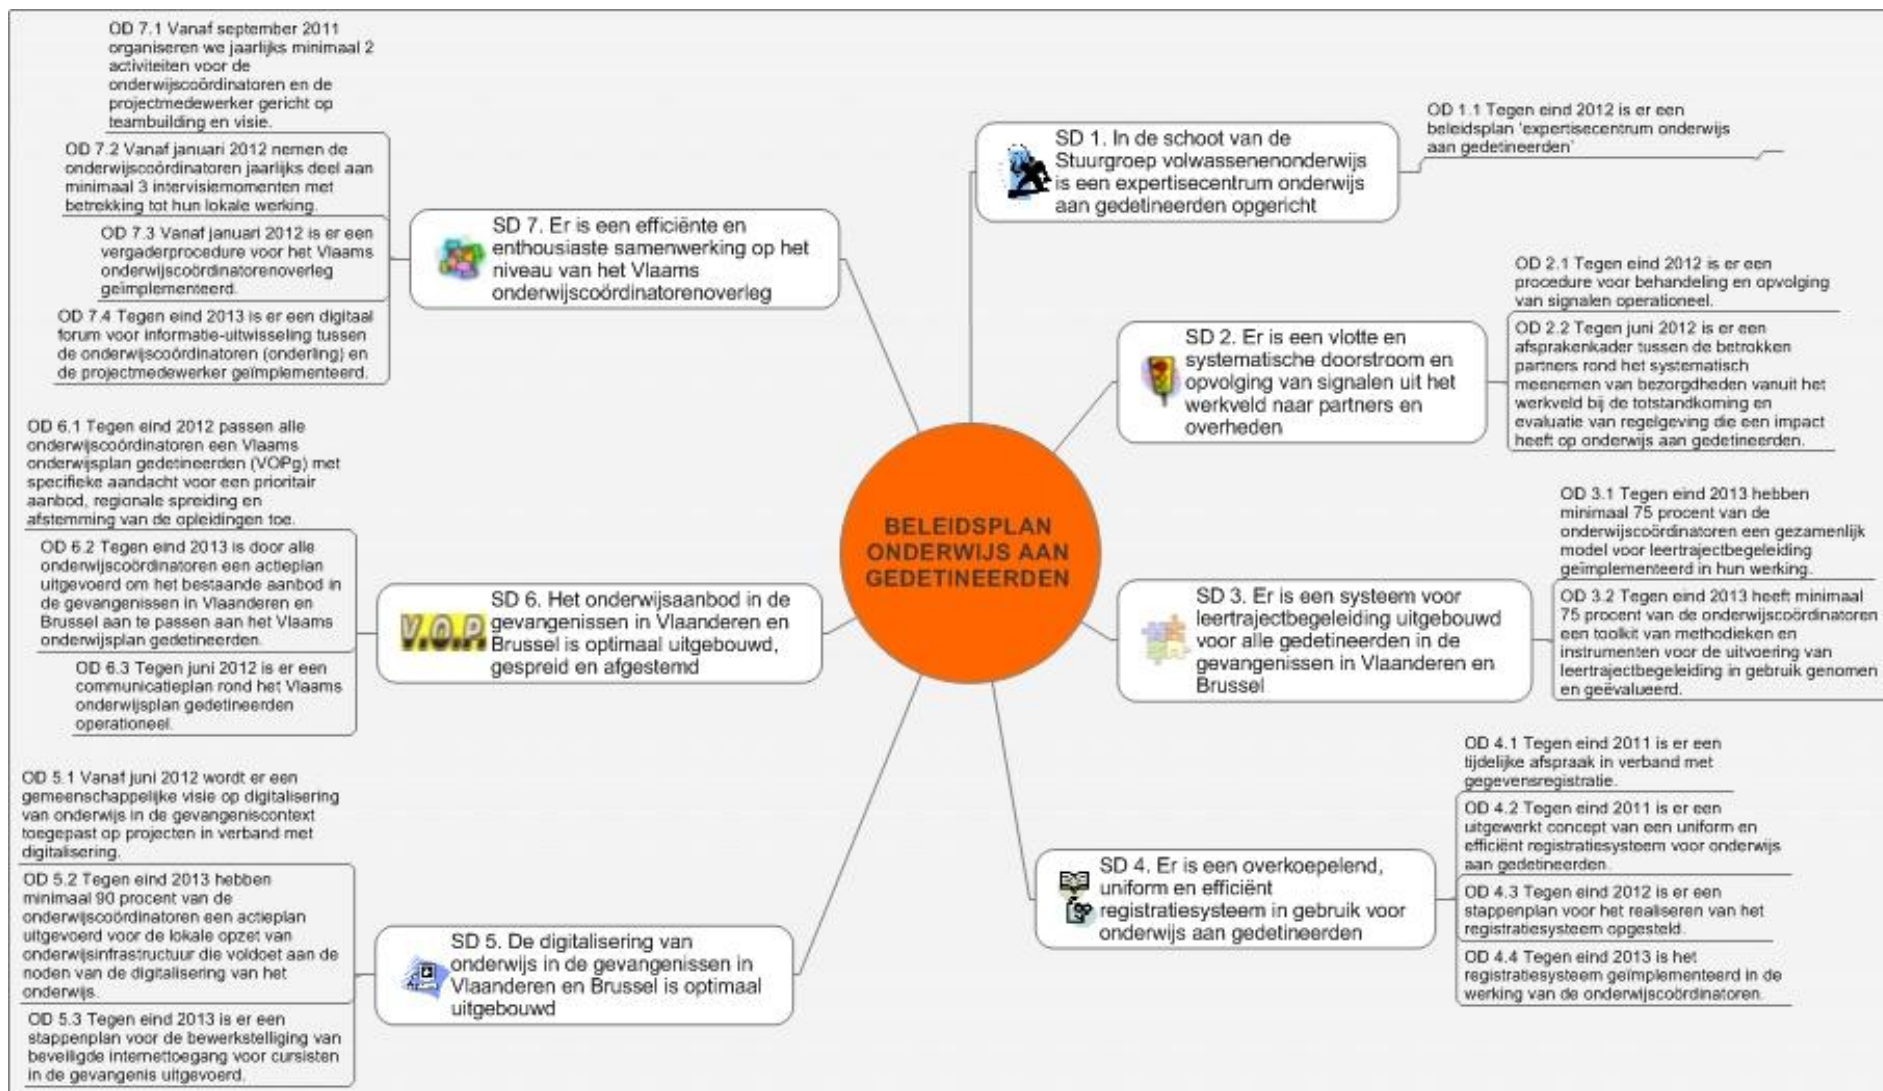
BELEIDSPLAN ONDERWIJS AAN GEDETINEERDEN

SD 1. In de schoot van de Stuurgroep volwassenenonderwijs is een expertisecentrum onderwijs aan gedetineerden opgericht

OD 1.1 Tegen eind 2012 is er een beleidsplan 'expertisecentrum onderwijs aan gedetineerden'

SD 2. Er is een vlotte en systematische doorstroom en opvolging van signalen uit het werkveld naar partners en overheden

OD 2.1 Tegen eind 2012 is er een procedure voor behandeling en opvolging van signalen operationeel.

OD 2.2 Tegen juni 2012 is er een afsprakenkader tussen de betrokken partners rond het systematisch meenemen van bezorgdheden vanuit het werkveld bij de totstandkoming en evaluatie van regelgeving die een impact heeft op onderwijs aan gedetineerden.

SD 3. Er is een systeem voor leertrajectbegeleiding uitgebouwd voor alle gedetineerden in de gevangenissen in Vlaanderen en Brussel

OD 3.1 Tegen eind 2013 hebben minimaal 75 procent van de onderwijscoördinatoren een gezamenlijk model voor leertrajectbegeleiding geïmplementeerd in hun werking.

OD 3.2 Tegen eind 2013 heeft minimaal 75 procent van de onderwijscoördinatoren een toolkit van methodieken en instrumenten voor de uitvoering van leertrajectbegeleiding in gebruik genomen en geëvalueerd.

SD 4. Er is een overkoepelend, uniform en efficiënt registratiesysteem in gebruik voor onderwijs aan gedetineerden

OD 4.1 Tegen eind 2011 is er een tijdelijke afspraak in verband met gegevensregistratie.

OD 4.2 Tegen eind 2011 is er een uitgewerkt concept van een uniform en efficiënt registratiesysteem voor onderwijs aan gedetineerden.

OD 4.3 Tegen eind 2012 is er een stappenplan voor het realiseren van het registratiesysteem opgesteld.

OD 4.4 Tegen eind 2013 is het registratiesysteem geïmplementeerd in de werking van de onderwijscoördinatoren.

SD 5. De digitalisering van onderwijs in de gevangenissen in Vlaanderen en Brussel is optimaal uitgebouwd

OD 5.1 Vanaf juni 2012 wordt er een gemeenschappelijke visie op digitalisering van onderwijs in de gevangeniscontext toegepast op projecten in verband met digitalisering.

OD 5.2 Tegen eind 2013 hebben minimaal 90 procent van de onderwijscoördinatoren een actieplan uitgevoerd voor de lokale opzet van onderwijsinfrastructuur die voldoet aan de noden van de digitalisering van het onderwijs.

OD 5.3 Tegen eind 2013 is er een stappenplan voor de bewerkstelliging van beveiligde internettoegang voor cursisten in de gevangenis uitgevoerd.

V.O.P.

SD 6. Het onderwijsaanbod in de gevangenissen in Vlaanderen en Brussel is optimaal uitgebouwd, gespreid en afgestemd

OD 6.1 Tegen eind 2012 passen alle onderwijscoördinatoren een Vlaams onderwijsplan gedetineerden (VOPg) met specifieke aandacht voor een prioritair aanbod, regionale spreiding en afstemming van de opleidingen toe.

OD 6.2 Tegen eind 2013 is door alle onderwijscoördinatoren een actieplan uitgevoerd om het bestaande aanbod in de gevangenissen in Vlaanderen en Brussel aan te passen aan het Vlaams onderwijsplan gedetineerden.

OD 6.3 Tegen juni 2012 is er een communicatieplan rond het Vlaams onderwijsplan gedetineerden operationeel.

SD 7. Er is een efficiënte en enthousiaste samenwerking op het niveau van het Vlaams onderwijscoördinatorenoverleg

OD 7.1 Vanaf september 2011 organiseren we jaarlijks minimaal 2 activiteiten voor de onderwijscoördinatoren en de projectmedewerker gericht op teambuilding en visie.

OD 7.2 Vanaf januari 2012 nemen de onderwijscoördinatoren jaarlijks deel aan minimaal 3 intervisiemomenten met betrekking tot hun lokale werking.

OD 7.3 Vanaf januari 2012 is er een vergaderprocedure voor het Vlaams onderwijscoördinatorenoverleg geïmplementeerd.

OD 7.4 Tegen eind 2013 is er een digitaal forum voor informatie-uitwisseling tussen de onderwijscoördinatoren (onderling) en de projectmedewerker geïmplementeerd.